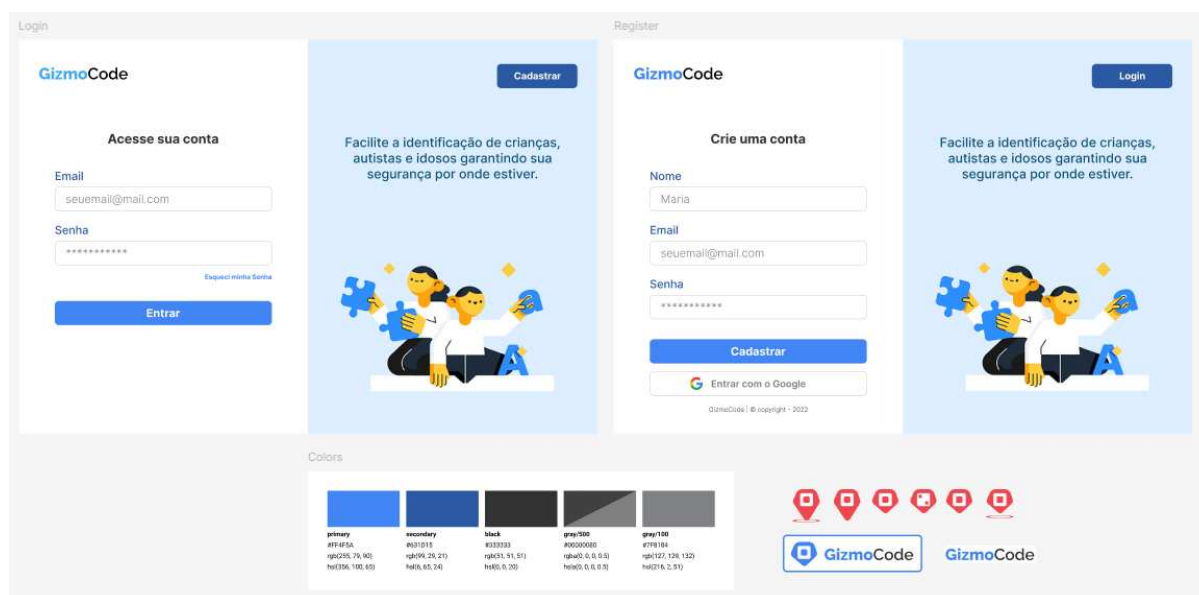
Login

GizmoCode

Cadastrar

Acesse sua conta

Email

seuemail@mail.com

Senha

\*\*\*\*\*\*\*\*\*\*\*

Esqueci minha Senha

Entrar

Facilite a identificação de crianças, autistas e idosos garantindo sua segurança por onde estiver.

Register

GizmoCode

Login

Crie uma conta

Nome

Maria

Email

seuemail@mail.com

Senha

\*\*\*\*\*\*\*\*\*\*\*

Cadastrar

Entrar com o Google

GizmoCode | © copyright - 2022

Facilite a identificação de crianças, autistas e idosos garantindo sua segurança por onde estiver.

Colors

| primary | secondary | black | gray/500 | gray/100 |
|---|---|---|---|---|
| #FF4F5A | #631D15 | #333333 | #00000080 | #7F8184 |
| rgb(255, 79, 90) | rgb(99, 29, 21) | rgb(51, 51, 51) | rgba(0, 0, 0, 0.5) | rgb(127, 129, 132) |
| hsl(356, 100, 65) | hsl(6, 65, 24) | hsl(0, 0, 20) | hsla(0, 0, 0, 0.5) | hsl(216, 2, 51) |

GizmoCode

GizmoCode